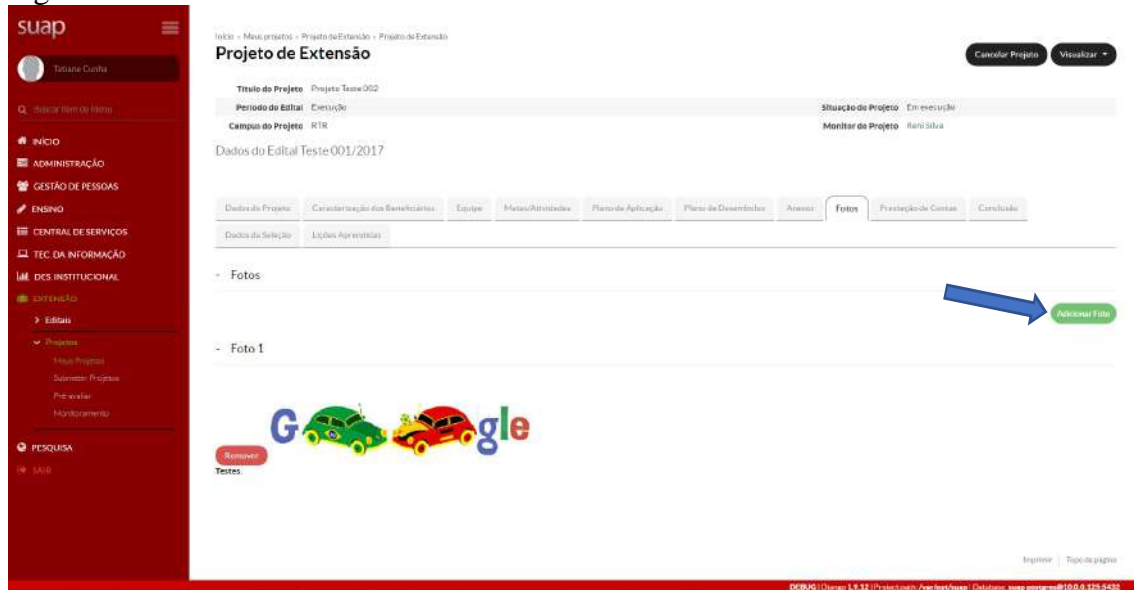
suap

Tatiane Cunha

Buscar Item de Menu

INÍCIO
ADMINISTRAÇÃO
GESTÃO DE PESSOAS
ENSINO
CENTRAL DE SERVIÇOS
TEC DA INFORMAÇÃO
DES INSTITUCIONAL
EXTENSÃO
> Editais
Projetos
Meus Projetos
Submeter Projetos
Pré-avaliar
Monitoramento
PESQUISA
SAIR

Início » Meus projetos » Projeto de Extensão » Projeto de Extensão

Projeto de Extensão

Cancelar Projeto | Visualizar

Título do Projeto: Projeto Teste 002
Período do Edital: Execução
Campus do Projeto: RTR
Situação do Projeto: Em execução
Monitor do Projeto: Reni Silva

Dados do Edital Teste 001/2017

Dados do Projeto | Caracterização dos Beneficiários | Equipe | Metas/Atividades | Plano de Aplicação | Plano de Desembolso | Anexos | Fotos | Prestação de Contas | Conclusão | Dados da Seleção | Lições Aprendidas

- Fotos

Adicionar Foto

- Foto 1

Google

Remover
Testes.

Imprimir | Topo da página

DEBUG | Django 1.9.12 | Project path: /var/lost/suap | Database: suap postgres@10.0.0.125:5432